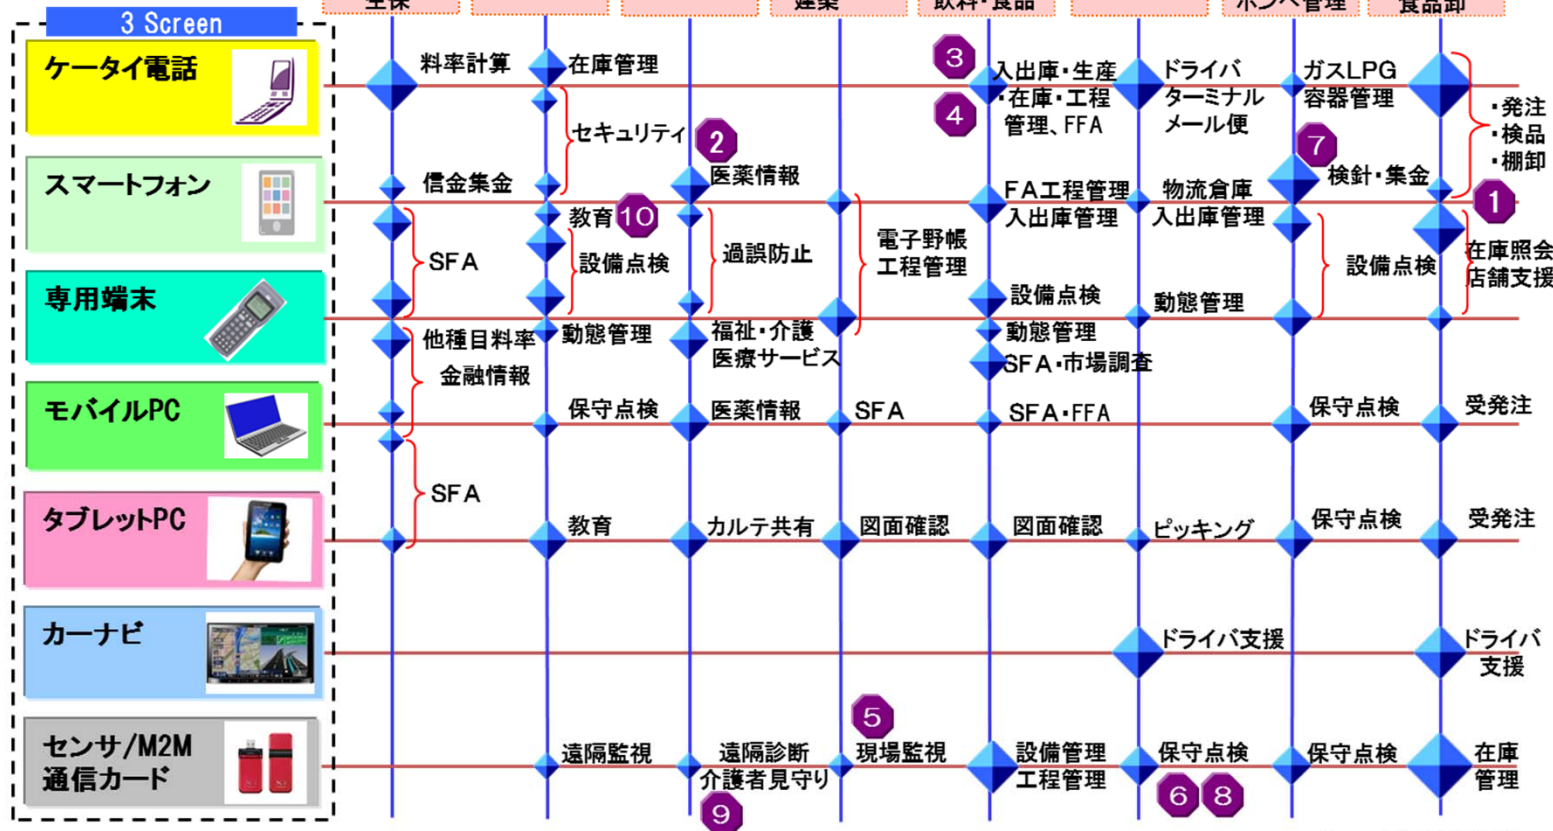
3 Screen

ケータイ電話
スマートフォン
専用端末
モバイルPC
タブレットPC
カーナビ
センサ/M2M 通信カード

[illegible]生保 | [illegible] | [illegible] | 建築 | 飲料・食品 | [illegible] | ボンベ管理 | 食品卸

料率計算
在庫管理
3
入出庫・生産
4
・在庫・工程管理、FFA
ドライバターミナル メール便
ガスLPG 容器管理
・発注
・検品
・棚卸
セキュリティ
2
7
信金集金
医薬情報
FA工程管理
物流倉庫
検針・集金
1
教育
10
入出庫管理
入出庫管理
SFA
設備点検
過誤防止
電子野帳 工程管理
設備点検
在庫照会 店舗支援
設備点検
勤態管理
勤態管理
福祉・介護 医療サービス
勤態管理
他種目料率
SFA・市場調査
金融情報
保守点検
医薬情報
SFA
SFA・FFA
保守点検
受発注
SFA
教育
カルテ共有
図面確認
図面確認
ピッキング
保守点検
受発注
ドライバ支援
ドライバ支援
5
遠隔監視
遠隔診断
介護者見守り
現場監視
設備管理 工程管理
保守点検
保守点検
在庫管理
6
8
9